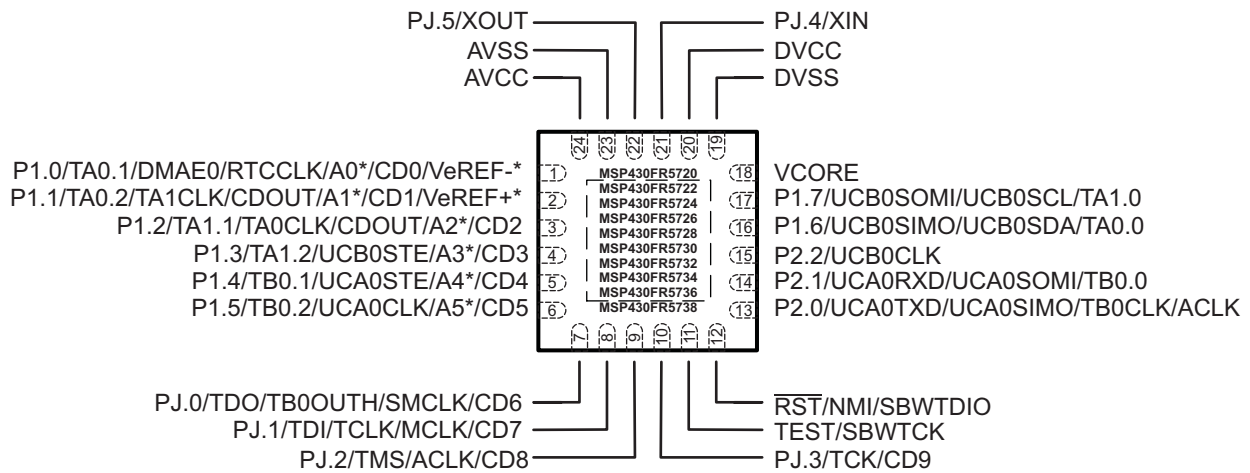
PJ.5/XOUT
PJ.4/XIN
AVSS
DVCC
AVCC
DVSS

24 23 22 21 20 19

P1.0/TA0.1/DMAE0/RTCCLK/A0*/CD0/VeREF-* 1
P1.1/TA0.2/TA1CLK/CDOUT/A1*/CD1/VeREF+* 2
P1.2/TA1.1/TA0CLK/CDOUT/A2*/CD2 3
P1.3/TA1.2/UCB0STE/A3*/CD3 4
P1.4/TB0.1/UCA0STE/A4*/CD4 5
P1.5/TB0.2/UCA0CLK/A5*/CD5 6

MSP430FR5720
MSP430FR5722
MSP430FR5724
MSP430FR5726
MSP430FR5728
MSP430FR5730
MSP430FR5732
MSP430FR5734
MSP430FR5736
MSP430FR5738

18 VCORE
17 P1.7/UCB0SOMI/UCB0SCL/TA1.0
16 P1.6/UCB0SIMO/UCB0SDA/TA0.0
15 P2.2/UCB0CLK
14 P2.1/UCA0RXD/UCA0SOMI/TB0.0
13 P2.0/UCA0TXD/UCA0SIMO/TB0CLK/ACLK

7 8 9 10 11 12

PJ.0/TDO/TB0OUTH/SMCLK/CD6
$\overline{\text{RST}}$/NMI/SBWTDIO
PJ.1/TDI/TCLK/MCLK/CD7
TEST/SBWTCK
PJ.2/TMS/ACLK/CD8
PJ.3/TCK/CD9